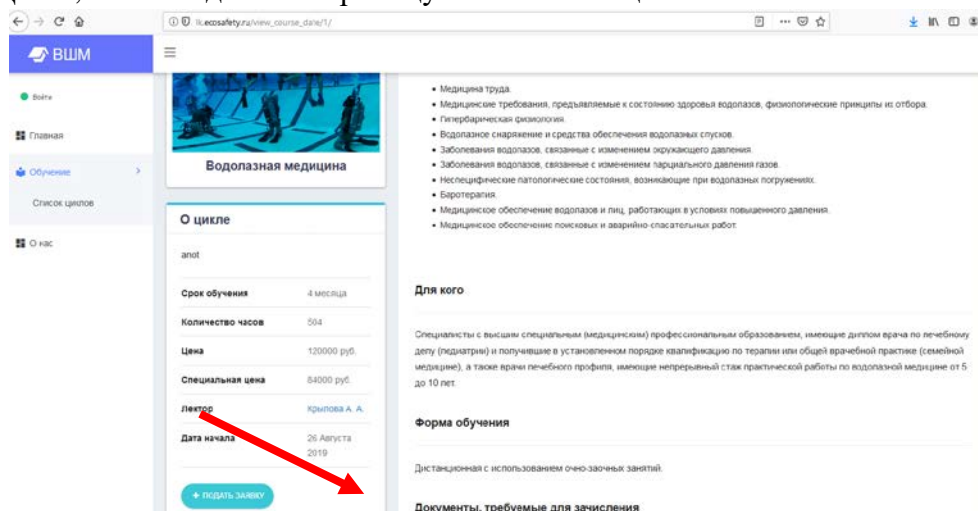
lk.ecosafety.ru/view_course_date/1/

ВШМ

Войти

Главная

Обучение

Список циклов

О нас

Водолазная медицина

О цикле

anot

| Срок обучения | 4 месяца |
|---|---|
| Количество часов | 504 |
| Цена | 120000 руб. |
| Специальная цена | 84000 руб. |
| Лектор | Крылова А. А. |
| Дата начала | 26 Августа 2019 |

+ ПОДАТЬ ЗАЯВКУ

- Медицина труда.
- Медицинские требования, предъявляемые к состоянию здоровья водолазов, физиологические приципы их отбора.
- Гипербарическая физиология.
- Водолазное снаряжение и средства обеспечения водолазных спусков.
- Заболевания водолазов, связанные с изменением окружающего давления.
- Заболевания водолазов, связанные с изменением парциального давления газов.
- Неспецифические патологические состояния, возникающие при водолазных погружениях.
- Баротерапия.
- Медицинское обеспечение водолазов и лиц, работающих в условиях повышенного давления.
- Медицинское обеспечение поисковых и аварийно-спасательных работ.

Для кого

Специалисты с высшим специальным (медицинским) профессиональным образованием, имеющие диплом врача по лечебному делу (педиатрии) и получившие в установленном порядке квалификацию по терапии или общей врачебной практике (семейной медицине), а также врачи лечебного профиля, имеющие непрерывный стаж практической работы по водолазной медицине от 5 до 10 лет.

Форма обучения

Дистанционная с использованием очно-заочных занятий.

Документы, требуемые для зачисления